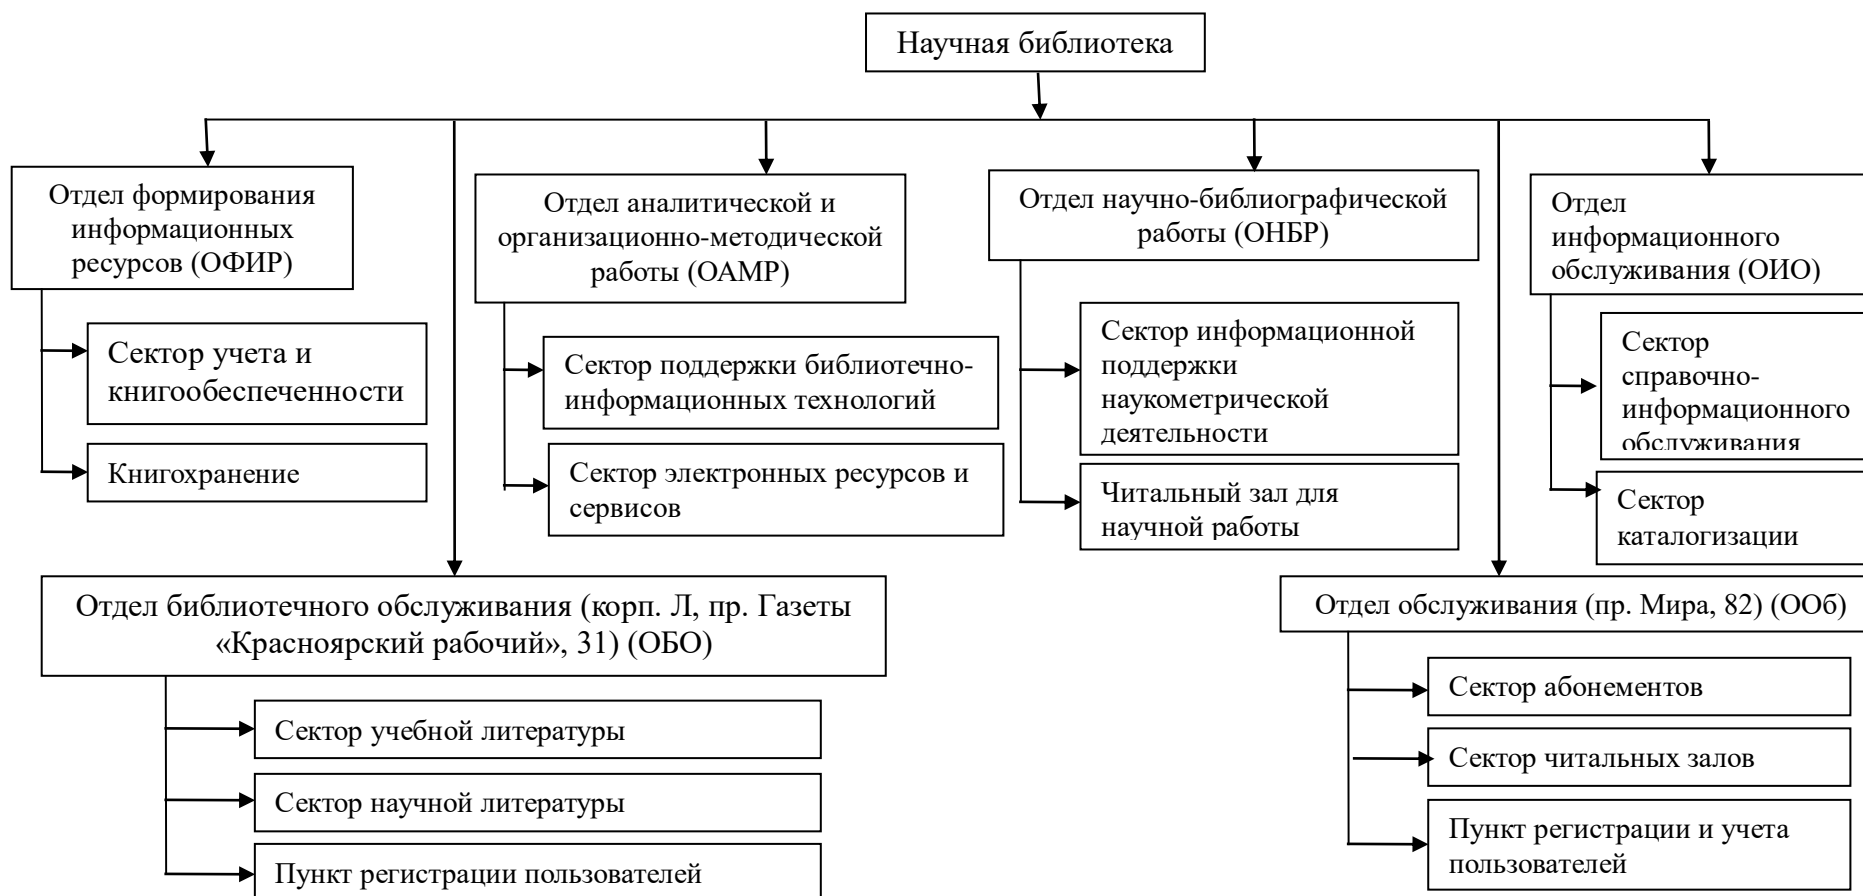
Научная библиотека

Отдел формирования информационных ресурсов (ОФИР)

Сектор учета и книгообеспеченности

Книгохранение

Отдел аналитической и организационно-методической работы (ОАМР)

Сектор поддержки библиотечно-информационных технологий

Сектор электронных ресурсов и сервисов

Отдел научно-библиографической работы (ОНБР)

Сектор информационной поддержки наукометрической деятельности

Читальный зал для научной работы

Отдел информационного обслуживания (ОИО)

Сектор справочно-информационного обслуживания

Сектор каталогизации

Отдел библиотечного обслуживания (корп. Л, пр. Газеты «Красноярский рабочий», 31) (ОБО)

Сектор учебной литературы

Сектор научной литературы

Пункт регистрации пользователей

Отдел обслуживания (пр. Мира, 82) (ООб)

Сектор абонементов

Сектор читальных залов

Пункт регистрации и учета пользователей